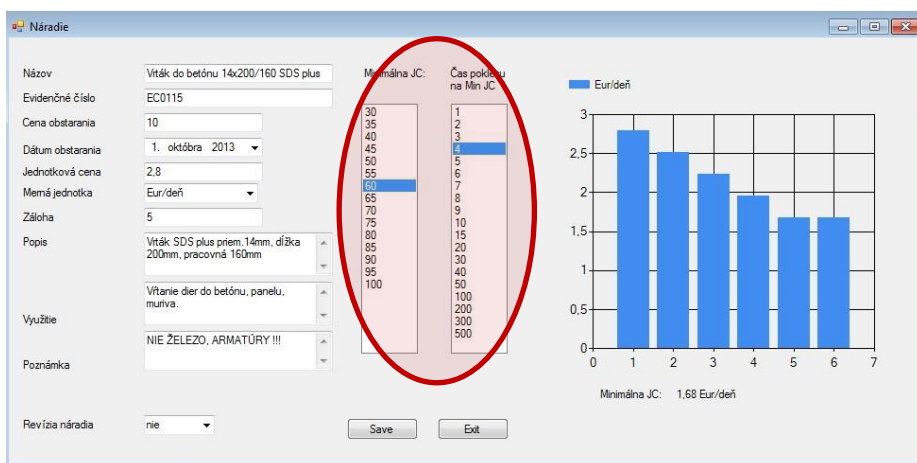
Náradie

Názov
Vrták do betónu 14x200/160 SDS plus
Evidenčné číslo
EC0115
Cena obstarania
10
Dátum obstarania
1. októbra 2013
Jednotková cena
2,8
Merná jednotka
Eur/deň
Záloha
5
Popis
Vrták SDS plus priem.14mm, dĺžka 200mm, pracovná 160mm
Využitie
Vŕtanie dier do betónu, panelu, muriva.
Poznámka
NIE ŽELEZO, ARMATÚRY !!!
Revízia náradia
nie

Minimálna JC:
30
35
40
45
50
55
60
65
70
75
80
85
90
95
100

Čas poklesu na Min JC
1
2
3
4
5
6
7
8
9
10
15
20
30
40
50
100
200
300
500

Save
Exit

Eur/deň
3
2,5
2
1,5
1
0,5
0
0
1
2
3
4
5
6
7

Minimálna JC: 1,68 Eur/deň